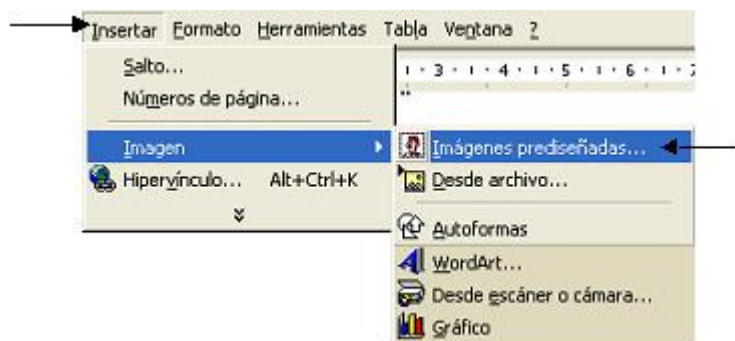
Insertar Formato Herramientas Tabla Ventana ?

Salto...
Números de página...
Imagen
Hipervínculo... Alt+Ctrl+K

1 · 3 · 1 · 4 · 1 · 5 · 1 · 6 · 1 ·

Imágenes prediseñadas...
Desde archivo...
Autoformas
WordArt...
Desde escáner o cámara...
Gráfico